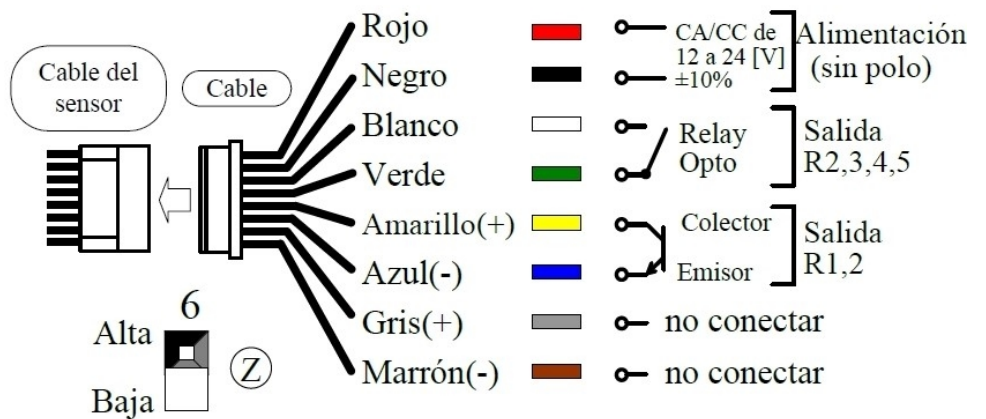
Cable del sensor

Cable

Rojo
Negro
Blanco
Verde
Amarillo(+)
Azul(-)
Gris(+)
Marrón(-)

CA/CC de 12 a 24 [V] ±10%

Alimentación (sin polo)

Relay
Opto

Salida R2,3,4,5

Colector
Emisor

Salida R1,2

no conectar
no conectar

6
Alta
Baja
Z